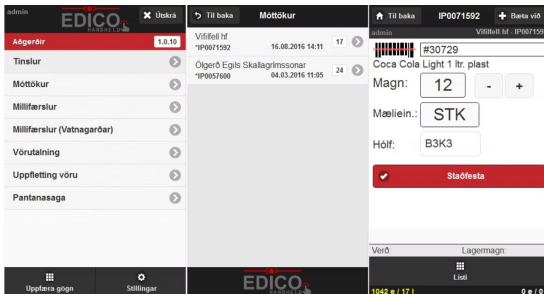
admin EDICO HANDHELD Útskrá

Aðgerðir 1.0.10

Tínslur

Móttökur

Millifærslur

Millifærslur (Vatnagarðar)

Vörutalning

Uppfletting vöru

Pantanasaga

Uppfæra gögn

Stillingar

Til baka Móttökur

Vífilfell hf
*IP0071592 16.08.2016 14:11 17

Ölgerð Egils Skallagrímssonar
*IP0057600 04.03.2016 11:05 24

EDICO HANDHELD

Til baka IP0071592 Bæta við

admin Vífilfell hf - IP007159

#30729

Coca Cola Light 1 ltr. plast

Magn: 12 - +

Mælein.: STK

Hólf: B3K3

Staðfesta

Verð: Lagermagn:

Listi

1042 e / 17 l 0 e / 0